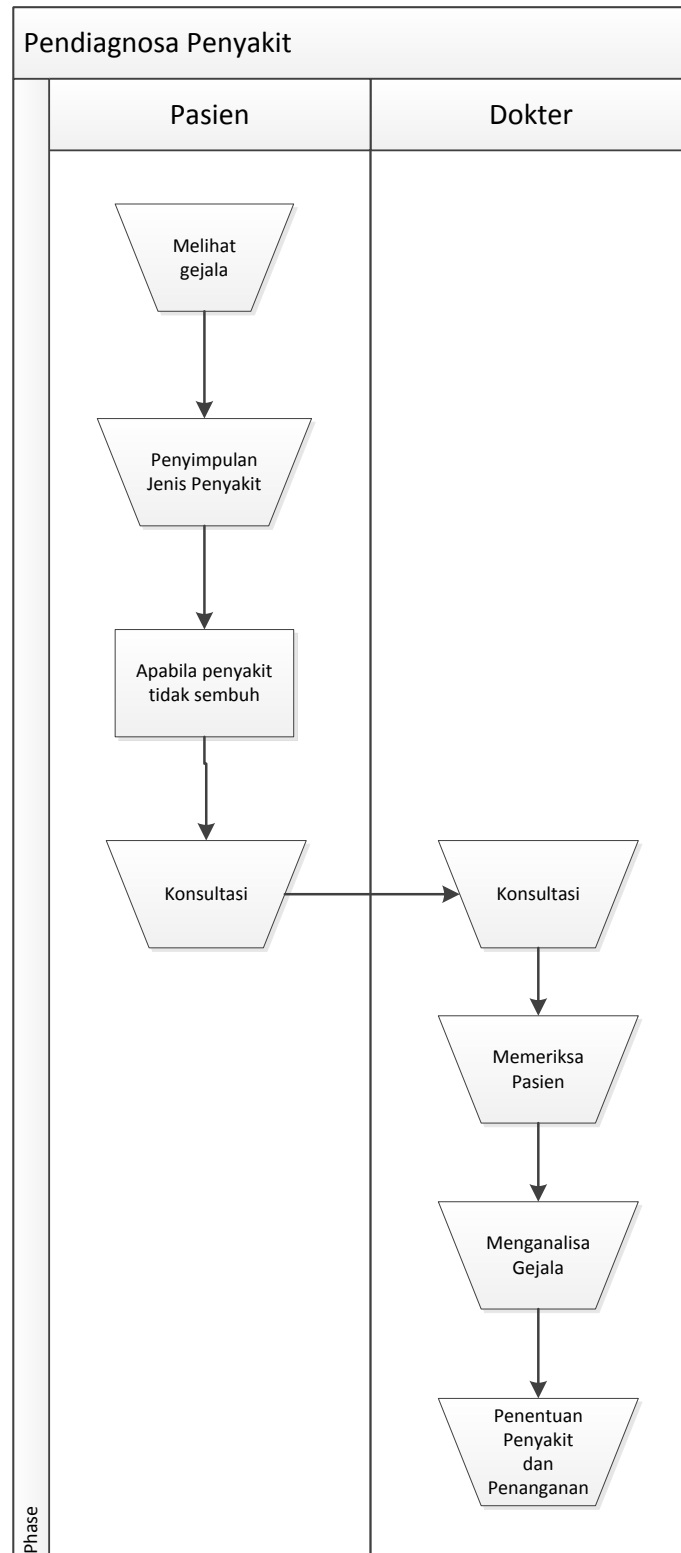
Pendiagnosa Penyakit

Pasien

Dokter

Melihat gejala

Penyimpulan Jenis Penyakit

Apabila penyakit tidak sembuh

Konsultasi

Konsultasi

Memeriksa Pasien

Menganalisa Gejala

Penentuan Penyakit dan Penanganan

Phase